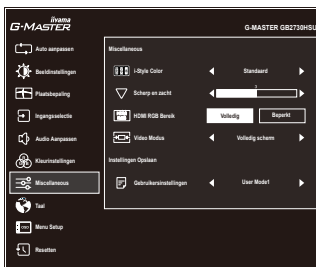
iiyama
G-MASTER

G-MASTER GB2730HSU

Auto aanpassen

Beeldinstellingen

Plaatsbepaling

Ingangsselectie

Audio Aanpassen

Kleurinstellingen

Miscellaneous

Taal

Menu Setup

Resetten

Miscellaneous

i-Style Color

Standaard

Scherp en zacht

HDMI RGB Bereik

Volledig

Beperkt

Video Modus

Volledig scherm

Instellingen Opslaan

Gebruikersinstellingen

User Mode1